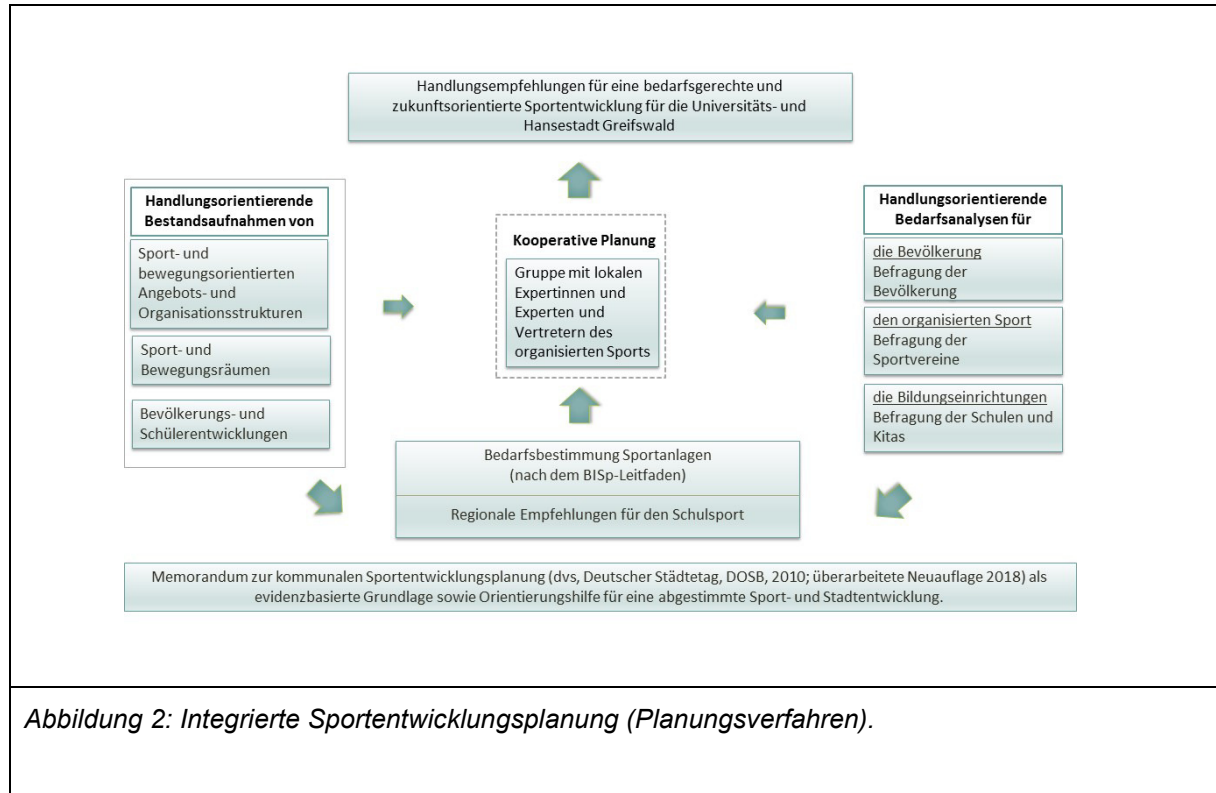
Handlungsempfehlungen für eine bedarfsgerechte und zukunftsorientierte Sportentwicklung für die Universitäts- und Hansestadt Greifswald

Handlungsorientierende Bestandsaufnahmen von

Sport- und bewegungsorientierten Angebots- und Organisationsstrukturen

Sport- und Bewegungsräumen

Bevölkerungs- und Schülerentwicklungen

Kooperative Planung

Gruppe mit lokalen Expertinnen und Experten und Vertretern des organisierten Sports

Handlungsorientierende Bedarfsanalysen für

die Bevölkerung
Befragung der Bevölkerung

den organisierten Sport
Befragung der Sportvereine

die Bildungseinrichtungen
Befragung der Schulen und Kitas

Bedarfsbestimmung Sportanlagen (nach dem BISp-Leitfaden)

Regionale Empfehlungen für den Schulsport

Memorandum zur kommunalen Sportentwicklungsplanung (dvs, Deutscher Städtetag, DOSB, 2010; überarbeitete Neuauflage 2018) als evidenzbasierte Grundlage sowie Orientierungshilfe für eine abgestimmte Sport- und Stadtentwicklung.

Abbildung 2: Integrierte Sportentwicklungsplanung (Planungsverfahren).